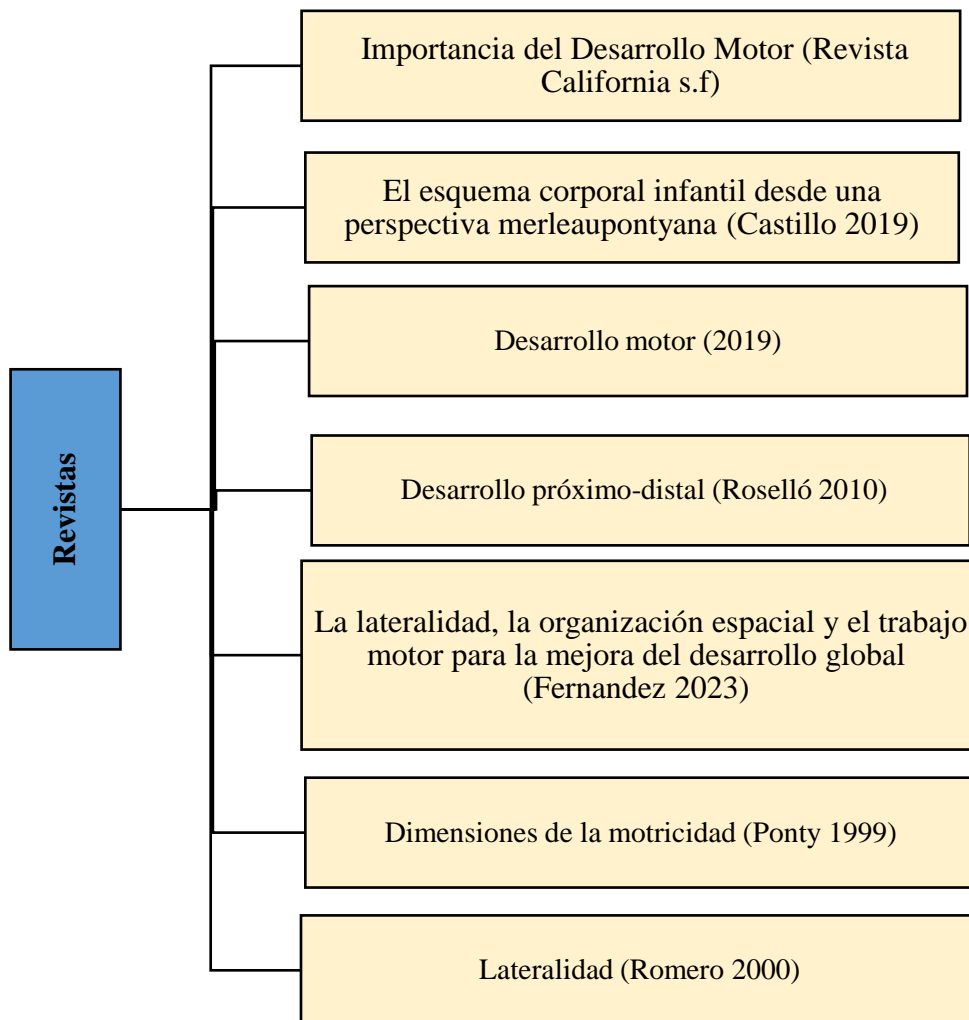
Revistas

Importancia del Desarrollo Motor (Revista California s.f)

El esquema corporal infantil desde una perspectiva merleaupontyana (Castillo 2019)

Desarrollo motor (2019)

Desarrollo próximo-distal (Roselló 2010)

La lateralidad, la organización espacial y el trabajo motor para la mejora del desarrollo global (Fernandez 2023)

Dimensiones de la motricidad (Ponty 1999)

Lateralidad (Romero 2000)